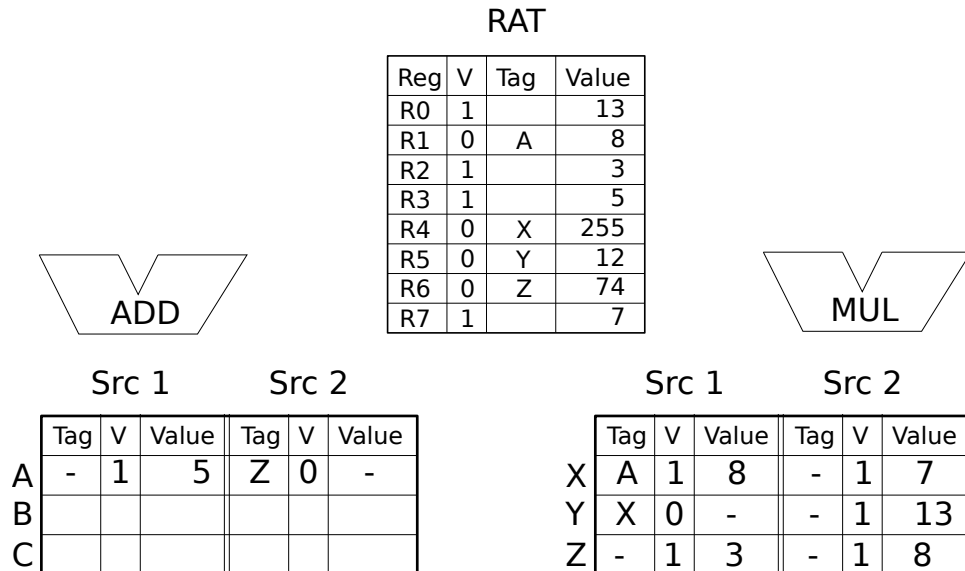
RAT

| Reg | V | Tag | Value |
|---|---|---|---|
| R0 | 1 | | 13 |
| R1 | 0 | A | 8 |
| R2 | 1 | | 3 |
| R3 | 1 | | 5 |
| R4 | 0 | X | 255 |
| R5 | 0 | Y | 12 |
| R6 | 0 | Z | 74 |
| R7 | 1 | | 7 |

ADD

MUL

Src 1 Src 2

| | Tag | V | Value | Tag | V | Value |
|---|---|---|---|---|---|---|
| A | - | 1 | 5 | Z | 0 | - |
| B | | | | | | |
| C | | | | | | |

Src 1 Src 2

| | Tag | V | Value | Tag | V | Value |
|---|---|---|---|---|---|---|
| X | A | 1 | 8 | - | 1 | 7 |
| Y | X | 0 | - | - | 1 | 13 |
| Z | - | 1 | 3 | - | 1 | 8 |